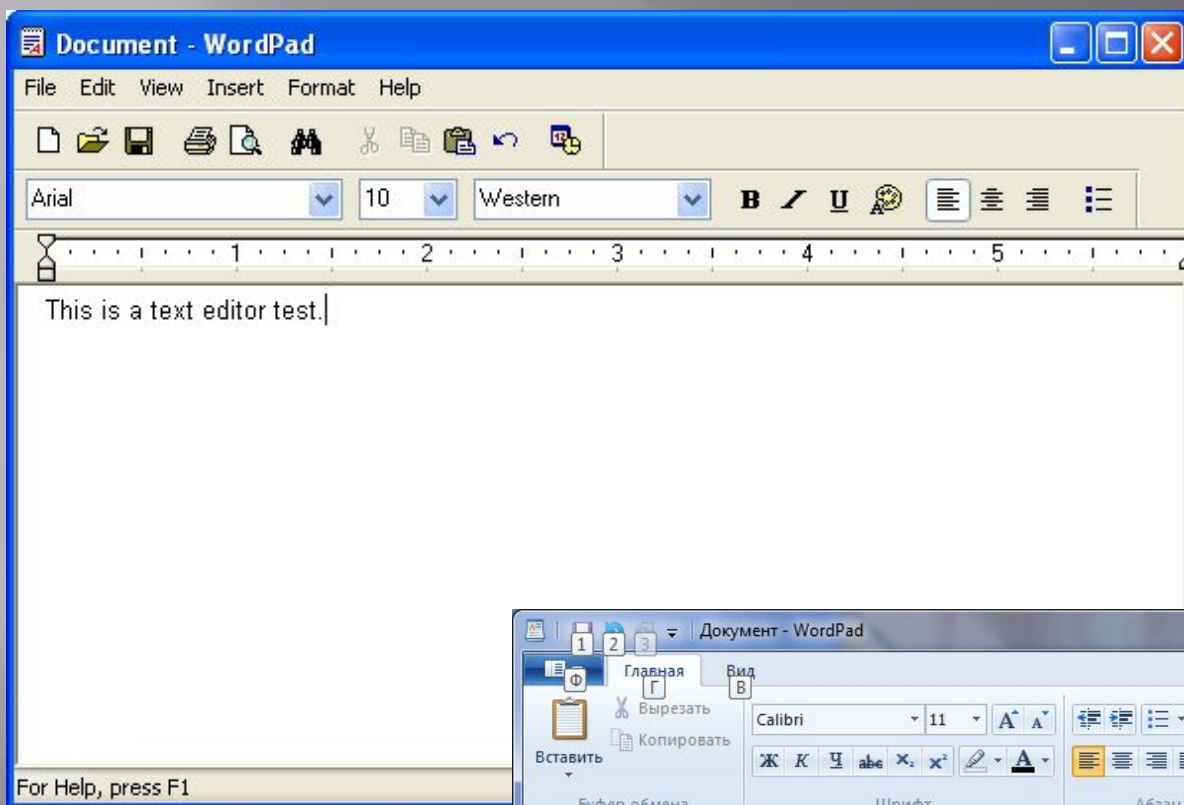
Document - WordPad

File Edit View Insert Format Help

Arial
10
Western
B / U

1 2 3 4 5

This is a text editor test.

For Help, press F1

1 2 3 Документ - WordPad

Ф Главная Г Вид В

Вырезать
Копировать
Вставить

Calibri
11
Ж К Ч abc $x_2$ $x^2$

Буфер обмена
Шрифт
Абзац